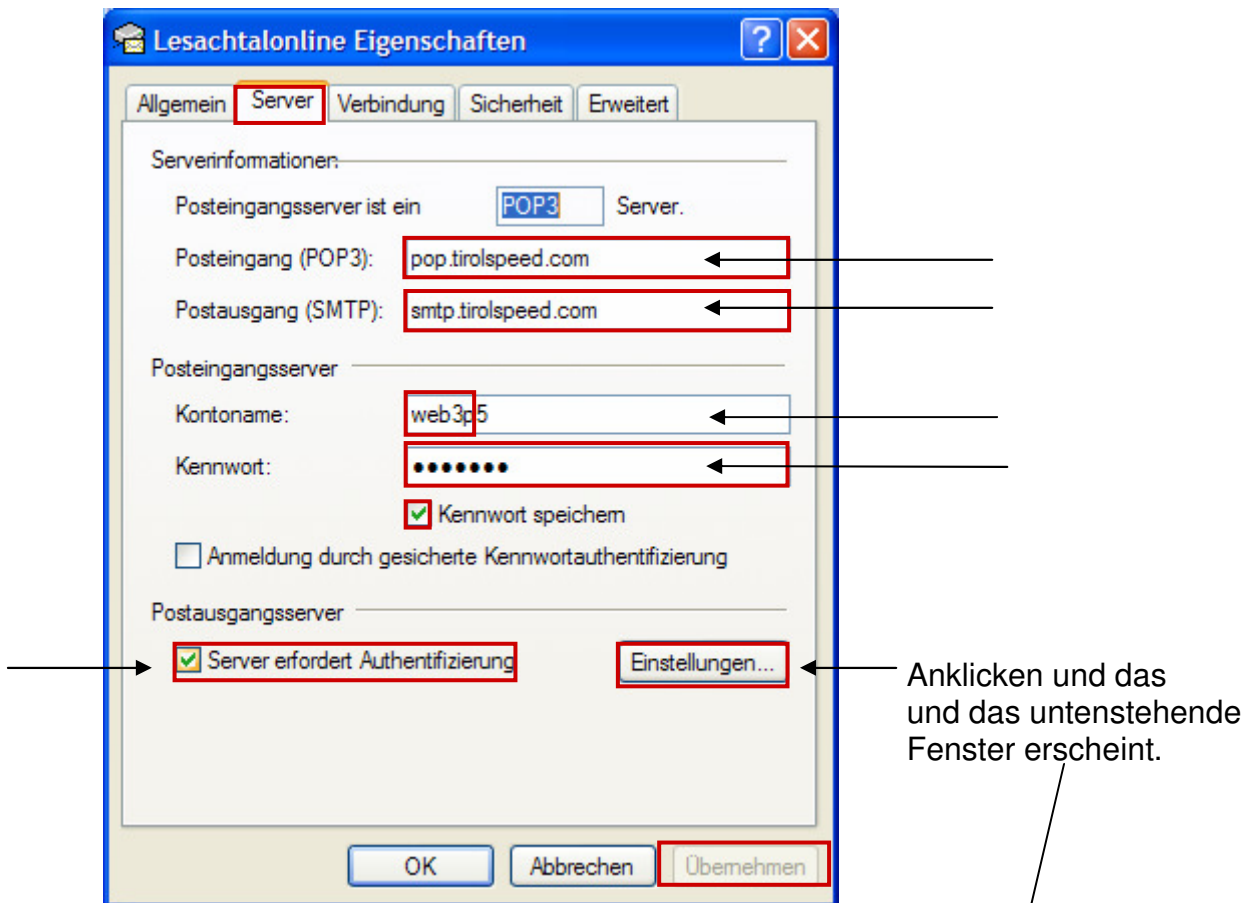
Lesachtalonline Eigenschaften

Allgemein | Server | Verbindung | Sicherheit | Erweitert

Serverinformationen

Posteingangsserver ist ein POP3 Server.

Posteingang (POP3): pop.tirolspeed.com

Postausgang (SMTP): smtp.tirolspeed.com

Posteingangsserver

Kontoname: web3p5

Kennwort: •••••••

Kennwort speichern

Anmeldung durch gesicherte Kennwortauthentifizierung

Postausgangsserver

Server erfordert Authentifizierung

Einstellungen...

Anklicken und das und das untenstehende Fenster erscheint.

OK Abbrechen Übernehmen